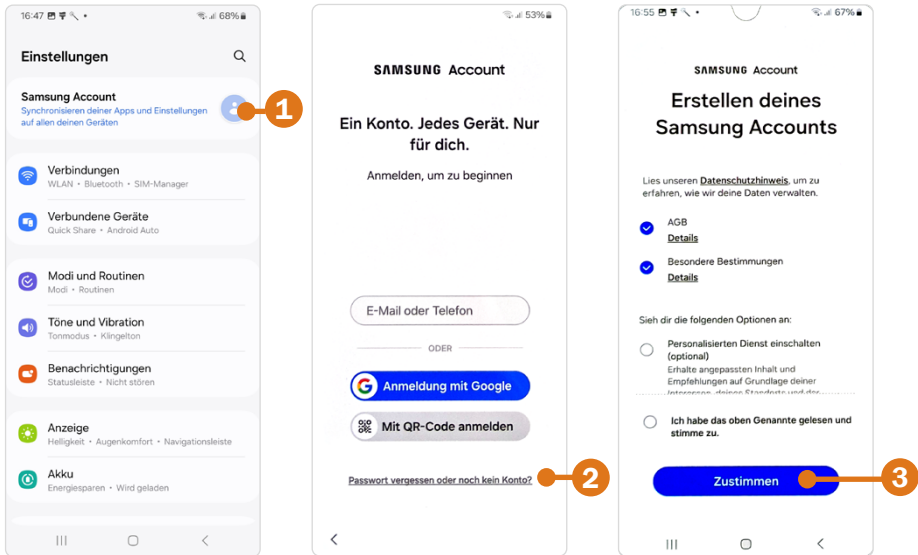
16:47 68%

Einstellungen

Samsung Account
Synchronisieren deiner Apps und Einstellungen auf allen deinen Geräten

1

Verbindungen
WLAN • Bluetooth • SIM-Manager

Verbundene Geräte
Quick Share • Android Auto

Modi und Routinen
Modi • Routinen

Töne und Vibration
Tonmodus • Klingelton

Benachrichtigungen
Statusleiste • Nicht stören

Anzeige
Helligkeit • Augenkomfort • Navigationsleiste

Akku
Energiesparen • Wird geladen

53%

SAMSUNG Account

Ein Konto. Jedes Gerät. Nur für dich.

Anmelden, um zu beginnen

E-Mail oder Telefon

ODER

Anmeldung mit Google

Mit QR-Code anmelden

Passwort vergessen oder noch kein Konto?

2

16:55 67%

SAMSUNG Account

Erstellen deines Samsung Accounts

Lies unseren Datenschutzhinweis, um zu erfahren, wie wir deine Daten verwalten.

AGB
Details

Besondere Bestimmungen
Details

Sieh dir die folgenden Optionen an:

Personalisierten Dienst einschalten (optional)
Erhalte angepasste Inhalt und Empfehlungen auf Grundlage deiner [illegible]

Ich habe das oben Genannte gelesen und stimme zu.

Zustimmen

3